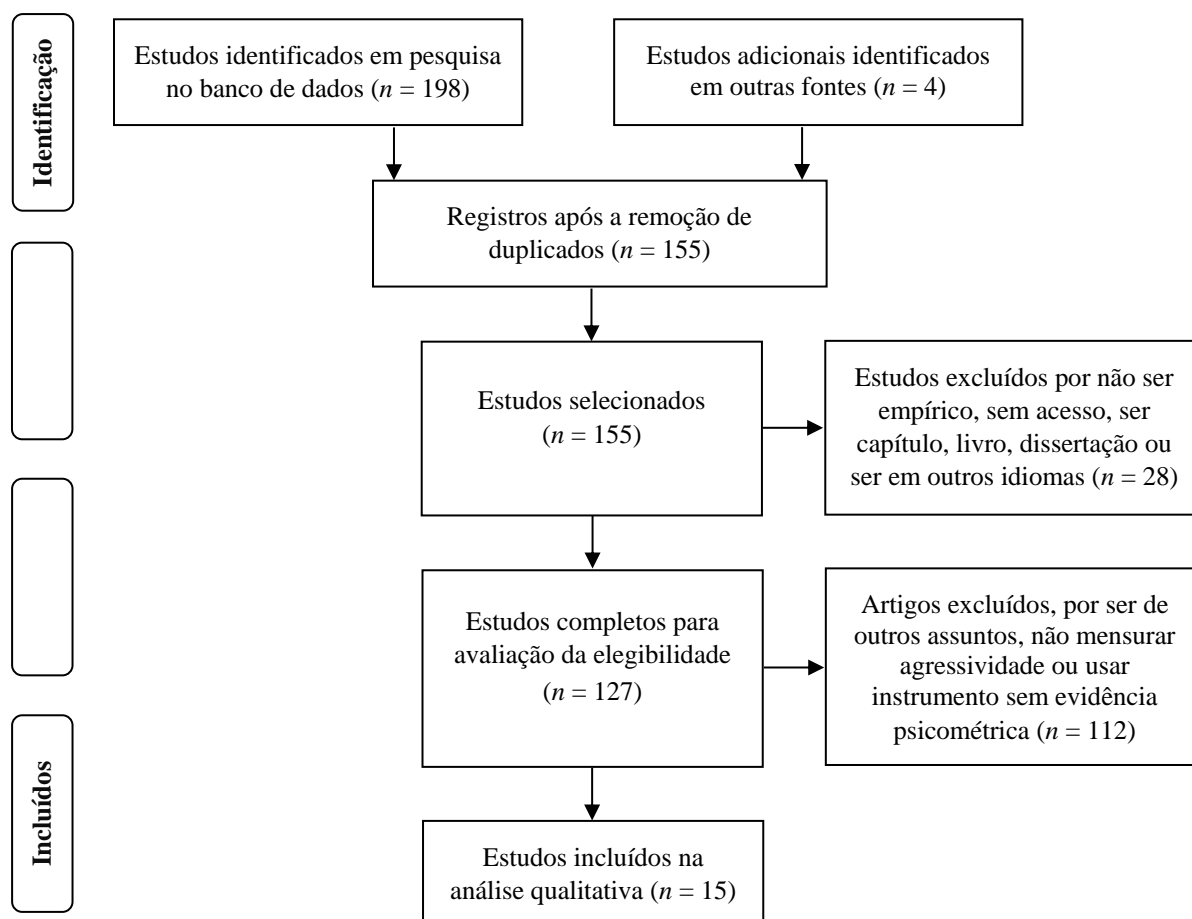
Identificação

Estudos identificados em pesquisa no banco de dados ($n$ = 198)

Estudos adicionais identificados em outras fontes ($n$ = 4)

Registros após a remoção de duplicados ($n$ = 155)

Estudos selecionados ($n$ = 155)

Estudos excluídos por não ser empírico, sem acesso, ser capítulo, livro, dissertação ou ser em outros idiomas ($n$ = 28)

Estudos completos para avaliação da elegibilidade ($n$ = 127)

Artigos excluídos, por ser de outros assuntos, não mensurar agressividade ou usar instrumento sem evidência psicométrica ($n$ = 112)

Incluídos

Estudos incluídos na análise qualitativa ($n$ = 15)